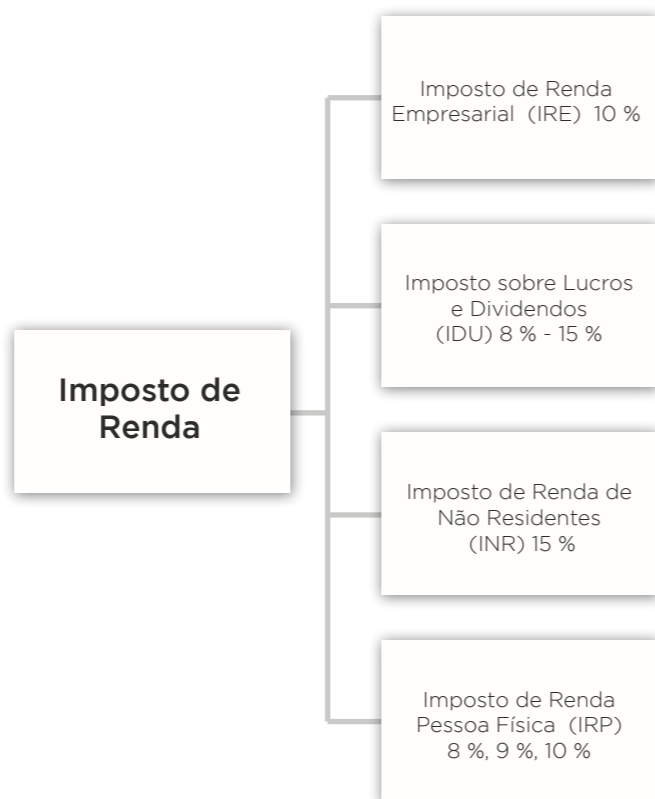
Imposto de Renda

Imposto de Renda Empresarial (IRE) 10 %

Imposto sobre Lucros e Dividendos (IDU) 8 % - 15 %

Imposto de Renda de Não Residentes (INR) 15 %

Imposto de Renda Pessoa Física (IRP) 8 %, 9 %, 10 %